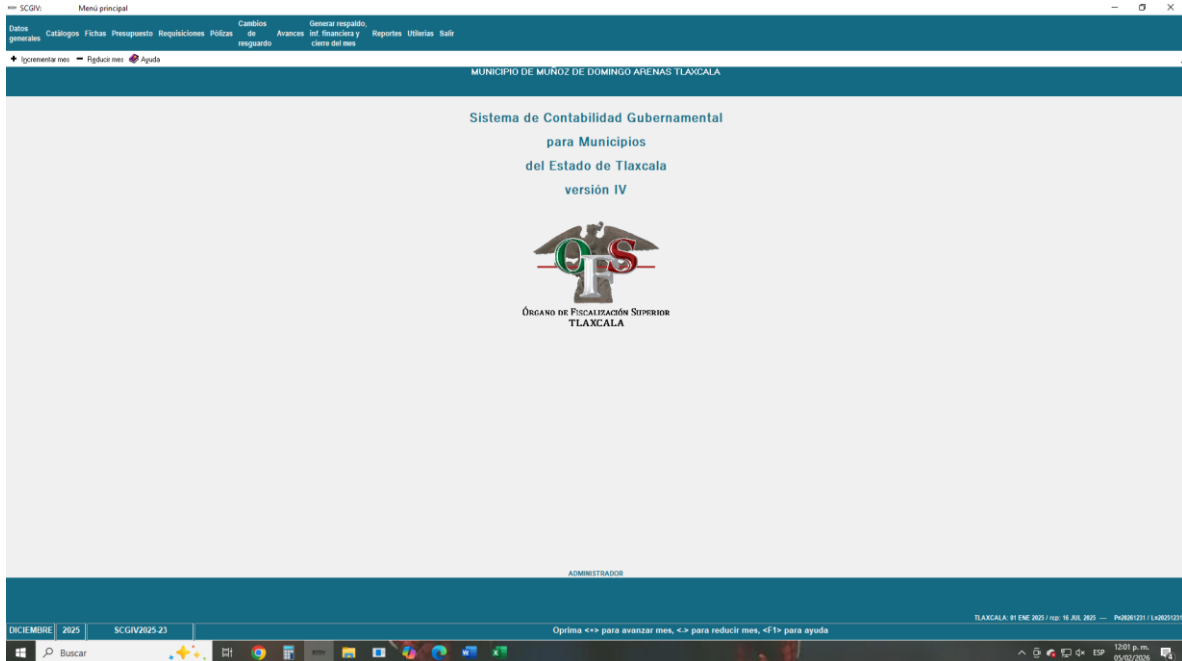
SCGIV: Menú principal

Datos generales Catálogos Fichas Presupuesto Requisiciones Pólizas Cambios de resguardo Avances Generar respaldo, inf. financiera y cierre del mes Reportes Utilerías Salir

Incrementar mes Reducir mes Ayuda

MUNICIPIO DE MUÑOZ DE DOMINGO ARENAS TLAXCALA

Sistema de Contabilidad Gubernamental
para Municipios
del Estado de Tlaxcala
versión IV

OFS
ÓRGANO DE FISCALIZACIÓN SUPERIOR
TLAXCALA

ADMINISTRADOR

TLAXCALA: 01 ENE 2025 / ncp: 16 JUL 2025 — P=20261231 / L=20251231

DICIEMBRE 2025 SCGIV2025-23

Oprima <+> para avanzar mes, <-> para reducir mes, <F1> para ayuda

Buscar

ESP 12:01 p. m. 05/02/2026